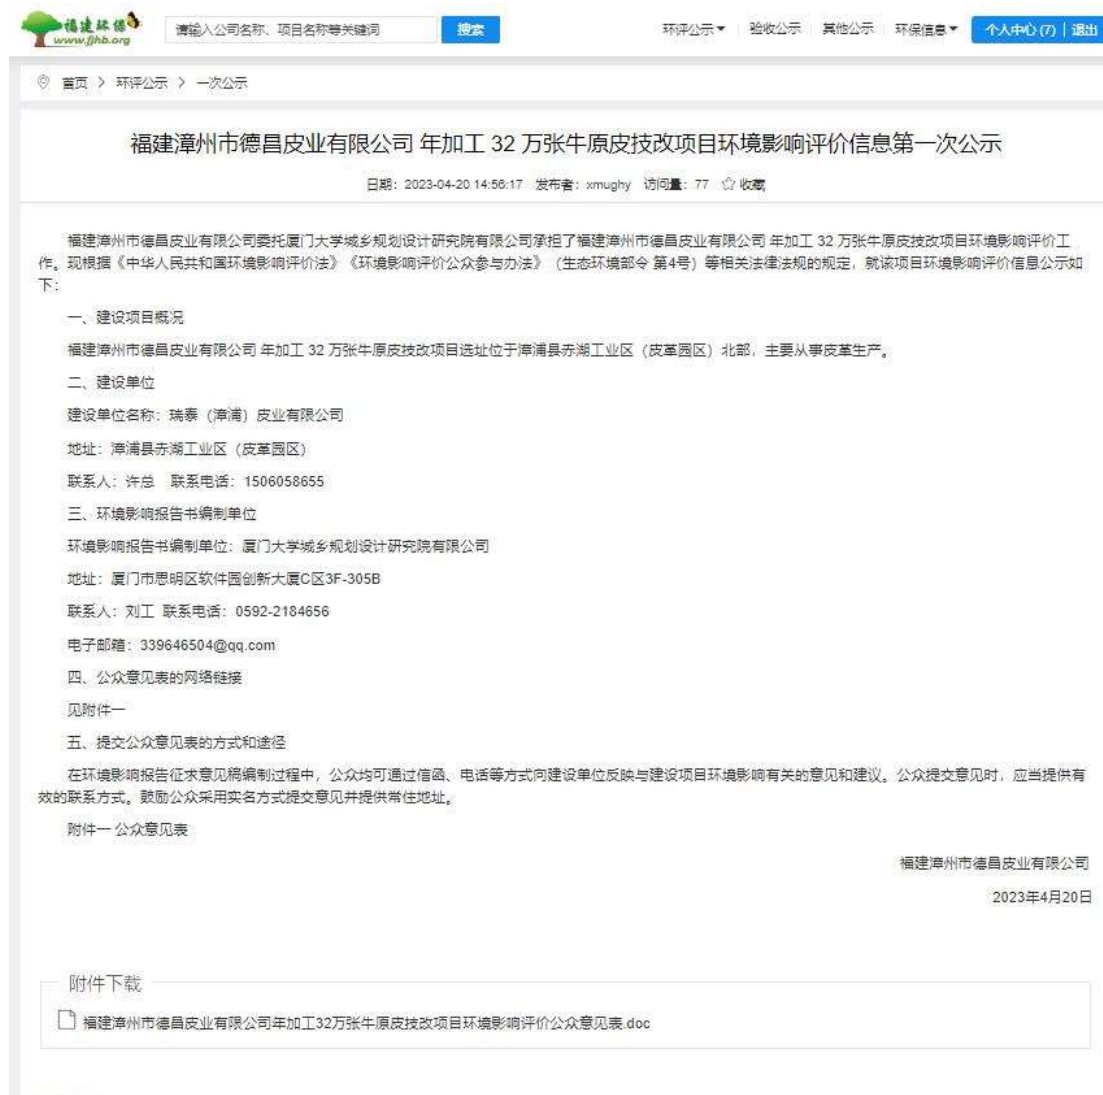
福建环保
www.fjhb.org

请输入公司名称、项目名称等关键词

搜索

环评公示▾ 验收公示 其他公示 环保信息▾ 个人中心(7) | 退出

首页 > 环评公示 > 一次公示

福建漳州市德昌皮业有限公司 年加工 32 万张牛原皮技改项目环境影响评价信息第一次公示

日期：2023-04-20 14:56:17 发布者：xmughy 访问量：77 收藏

福建漳州市德昌皮业有限公司委托厦门大学城乡规划设计研究院有限公司承担了福建漳州市德昌皮业有限公司 年加工 32 万张牛原皮技改项目环境影响评价工作。现根据《中华人民共和国环境影响评价法》《环境影响评价公众参与办法》（生态环境部令 第4号）等相关法律法规的规定，就该项目环境影响评价信息公示如下：

一、建设项目概况

福建漳州市德昌皮业有限公司 年加工 32 万张牛原皮技改项目选址位于漳浦县赤湖工业区（皮革园区）北部，主要从事皮革生产。

二、建设单位

建设单位名称：瑞泰（漳浦）皮业有限公司

地址：漳浦县赤湖工业区（皮革园区）

联系人：许总 联系电话：1506058655

三、环境影响报告书编制单位

环境影响报告书编制单位：厦门大学城乡规划设计研究院有限公司

地址：厦门市思明区软件园创新大厦C区3F-305B

联系人：刘工 联系电话：0592-2184656

电子邮箱：339646504@qq.com

四、公众意见表的网络链接

见附件一

五、提交公众意见表的方式和途径

在环境影响报告征求意见稿编制过程中，公众均可通过信函、电话等方式向建设单位反映与建设项目环境影响有关的意见和建议。公众提交意见时，应当提供有效的联系方式。鼓励公众采用实名方式提交意见并提供常住地址。

附件一 公众意见表

福建漳州市德昌皮业有限公司

2023年4月20日

附件下载

福建漳州市德昌皮业有限公司年加工32万张牛原皮技改项目环境影响评价公众意见表.doc